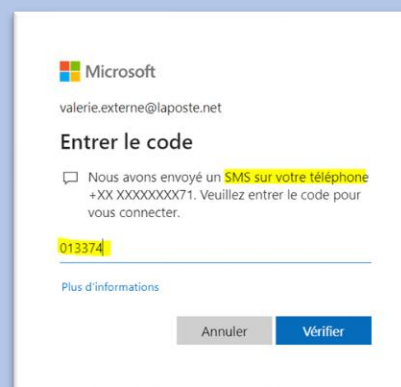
Microsoft

valerie.externe@laposte.net

Entrer le code

Nous avons envoyé un SMS sur votre téléphone +XX XXXXXXX71. Veuillez entrer le code pour vous connecter.

013374

Plus d'informations

Annuler Vérifier